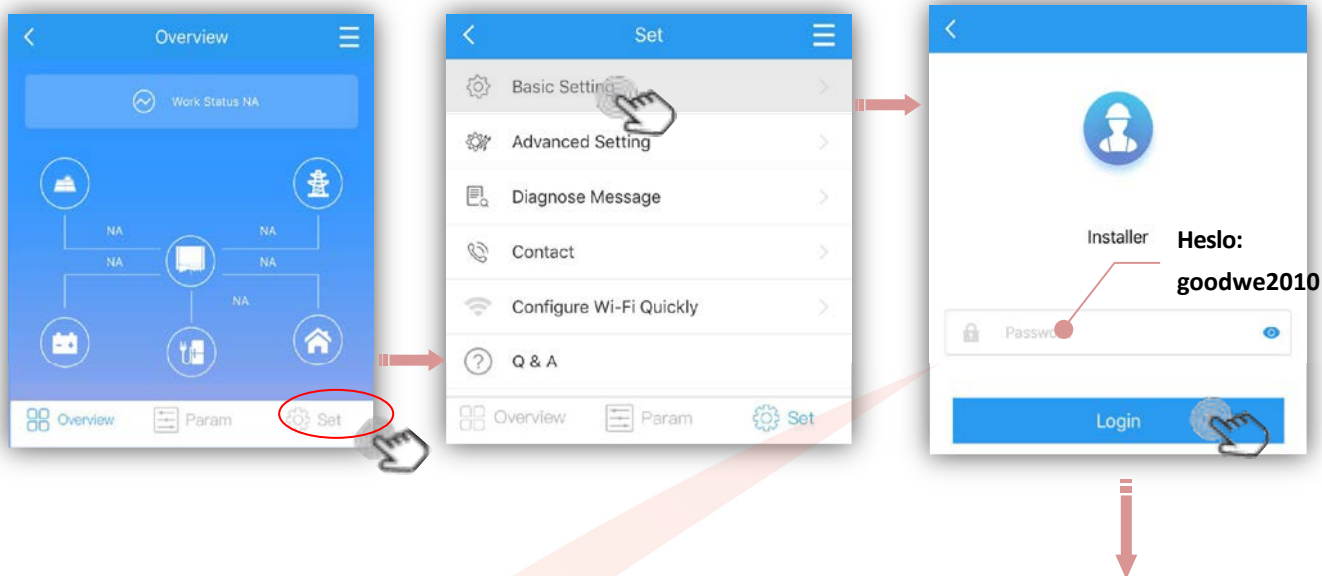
Overview

Work Status NA

NA NA NA NA NA

Overview Param Set

Set

Basic Setting

Advanced Setting

Diagnose Message

Contact

Configure Wi-Fi Quickly

Q & A

Overview Param Set

Installer

Heslo: goodwe2010

Passwo

Login